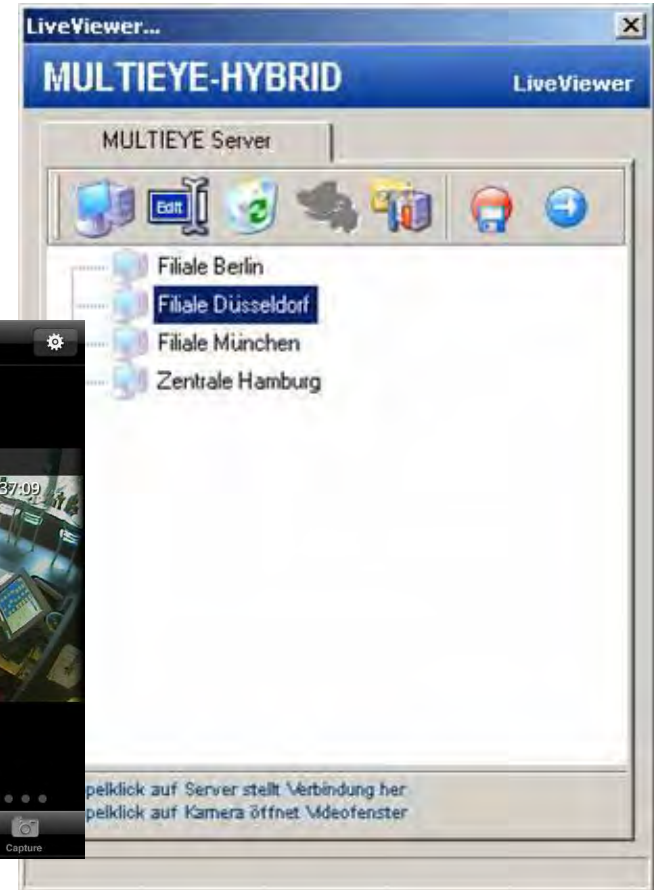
LiveViewer...

MULTIEYE-HYBRID

LiveViewer

MULTIEYE Server

Edit

Filiale Berlin
Filiale Düsseldorf
Filiale München
Zentrale Hamburg

37:09

pelklick auf Server stellt Verbindung her
pelklick auf Kamera öffnet Videofenster

Capture